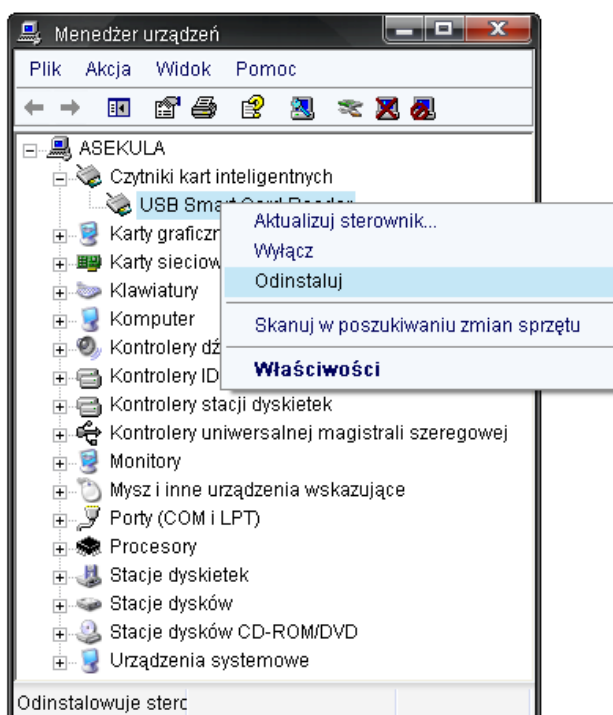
Menedżer urządzeń

Plik Akcja Widok Pomoc

ASEKULA
Czytniki kart inteligentnych
USB Smart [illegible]
Karty graficzn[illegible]
Karty sieciow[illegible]
Klawiatury
Komputer
Kontrolery dź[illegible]
Kontrolery ID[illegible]
Kontrolery stacji dyskietek
Kontrolery uniwersalnej magistrali szeregowej
Monitory
Mysz i inne urządzenia wskazujące
Porty (COM i LPT)
Procesory
Stacje dyskietek
Stacje dysków
Stacje dysków CD-ROM/DVD
Urządzenia systemowe

Aktualizuj sterownik...
Wyłącz
Odinstaluj
Skanuj w poszukiwaniu zmian sprzętu
Właściwości

Odinstalowuje sterc